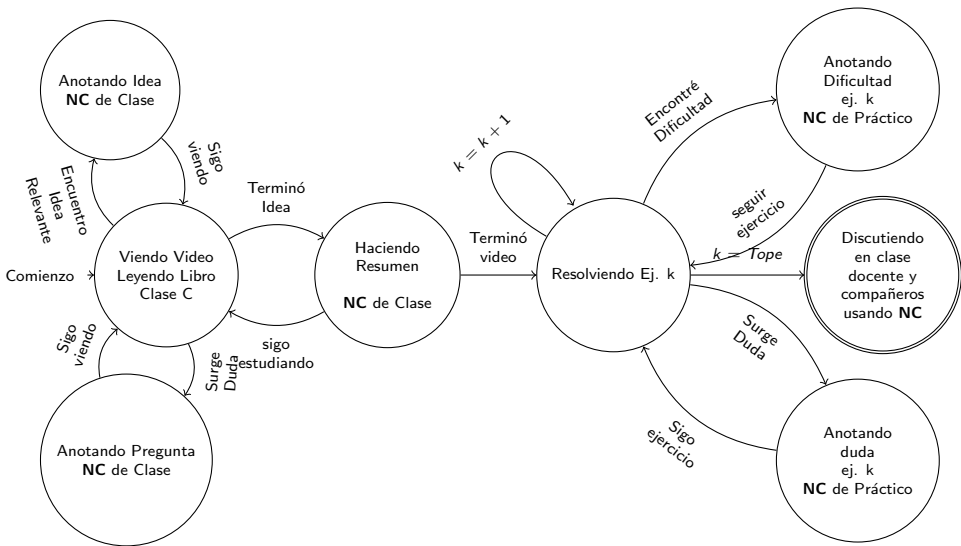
Anotando Idea
**NC** de Clase

Sigo viendo

Encuentro Idea Relevante

Comienzo

Viendo Video
Leyendo Libro
Clase C

Terminó Idea

Haciendo Resumen

**NC** de Clase

sigo estudiando

Sigo viendo

Surge Duda

Anotando Pregunta
**NC** de Clase

Terminó video

$k = k + 1$

Resolviendo Ej. k

Encontré Dificultad

Anotando Dificultad
ej. k
**NC** de Práctico

seguir ejercicio

$k = Tope$

Discutiendo
en clase
docente y
compañeros
usando **NC**

Surge Duda

Sigo ejercicio

Anotando
duda
ej. k
**NC** de Práctico